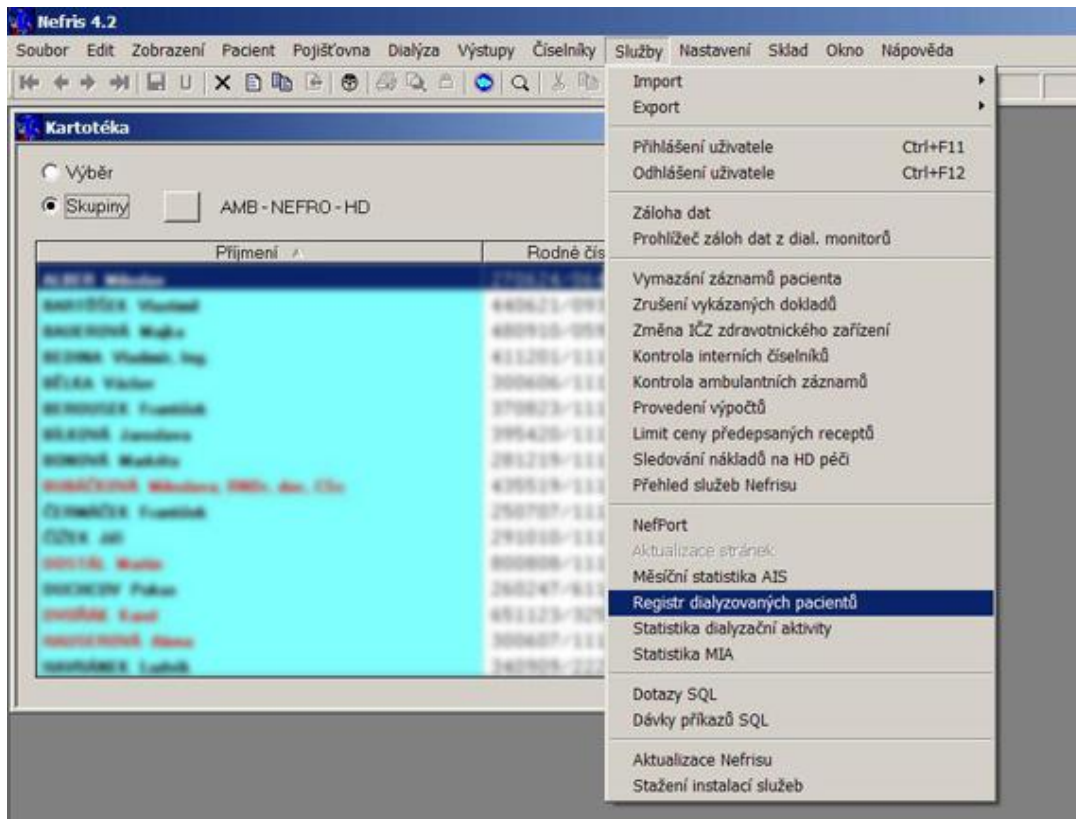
Nefris 4.2

Soubor Edit Zobrazení Pacient Pojišťovna Dialýza Výstupy Číselníky Služby Nastavení Sklad Okno Nápověda

Kartotéka

Výběr
Skupiny AMB - NEFRO - HD

| Příjmení | Rodné čís |
|---|---|
| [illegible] | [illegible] |
| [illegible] | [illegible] |
| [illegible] | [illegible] |
| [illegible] | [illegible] |
| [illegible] | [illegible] |
| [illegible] | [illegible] |
| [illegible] | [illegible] |
| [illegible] | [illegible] |
| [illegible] | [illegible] |
| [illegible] | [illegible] |
| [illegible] | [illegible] |
| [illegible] | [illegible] |
| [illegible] | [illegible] |
| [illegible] | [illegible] |
| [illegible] | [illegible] |
| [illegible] | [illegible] |

Import
Export
Přihlášení uživatele Ctrl+F11
Odhlášení uživatele Ctrl+F12
Záloha dat
Prohlížeč záloh dat z dial. monitorů
Vymazání záznamů pacienta
Zrušení vykázaných dokladů
Změna IČZ zdravotnického zařízení
Kontrola interních číselníků
Kontrola ambulantních záznamů
Provedení výpočtů
Limit ceny předepsaných receptů
Sledování nákladů na HD péči
Přehled služeb Nefrisu
NefPort
Aktualizace stránek
Měsíční statistika AIS
Registr dialyzovaných pacientů
Statistika dialyzační aktivity
Statistika MIA
Dotazy SQL
Dávky příkazů SQL
Aktualizace Nefrisu
Stažení instalací služeb